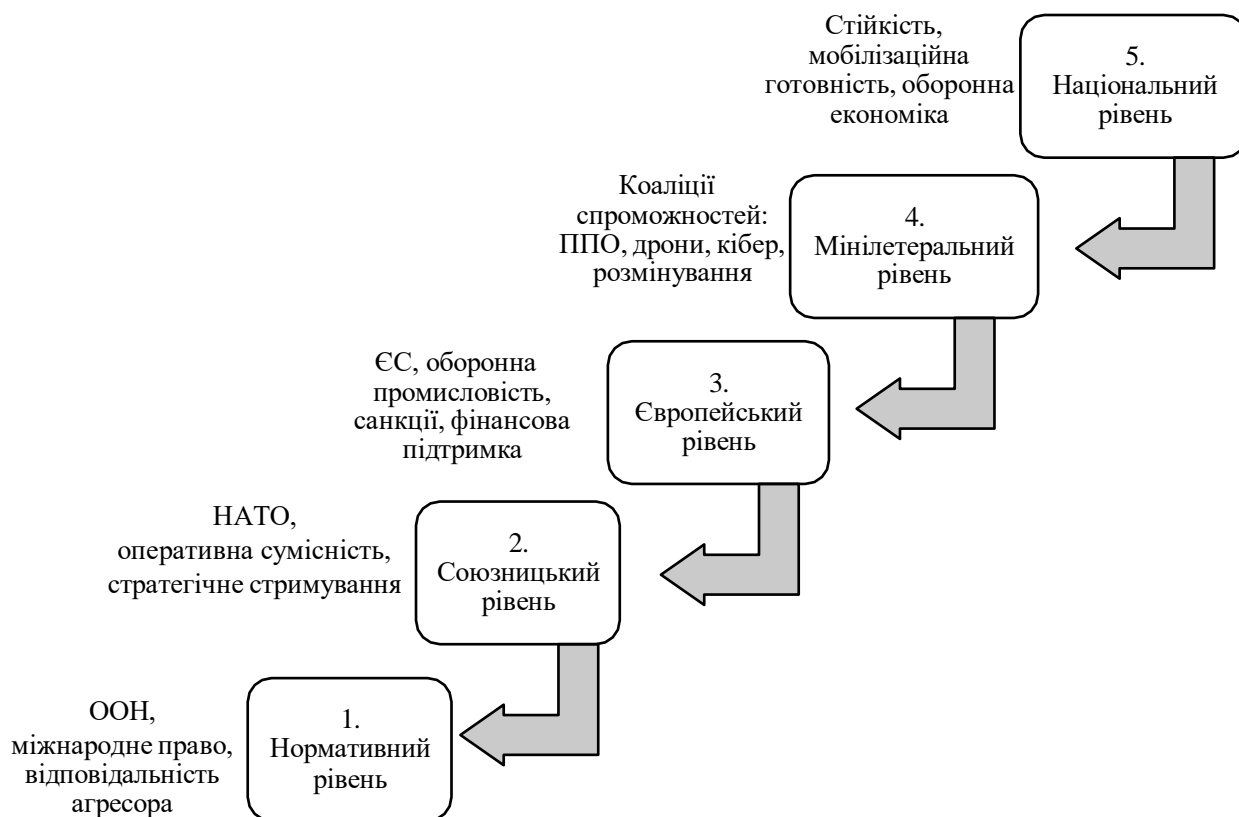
Стійкість, мобілізаційна готовність, оборонна економіка

5. Національний рівень

Коаліції спроможностей: ППО, дрони, кібер, розмінування

4. Мінілетеральний рівень

ЄС, оборонна промисловість, санкції, фінансова підтримка

3. Європейський рівень

НАТО, оперативна сумісність, стратегічне стримування

2. Союзницький рівень

ООН, міжнародне право, відповідальність агресора

1. Нормативний рівень